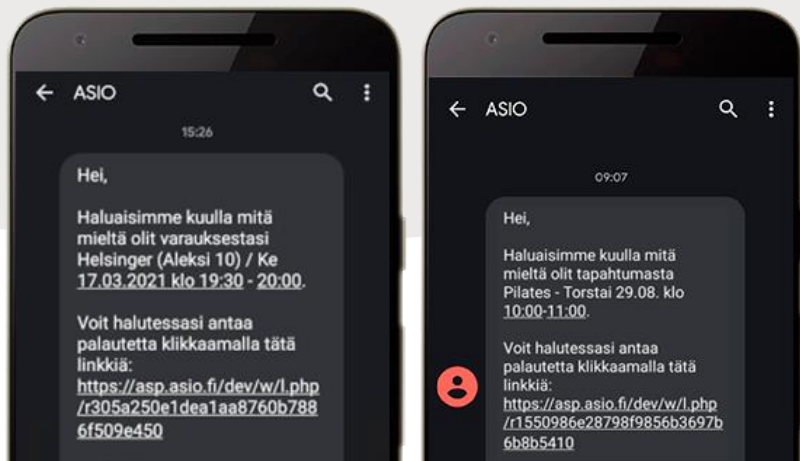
ASIO

15:26

Hei,

Haluaisimme kuulla mitä mieltä olit varauksestasi Helsinger (Aleksi 10) / Ke 17.03.2021 klo 19:30 - 20:00.

Voit halutessasi antaa palautetta klikkaamalla tätä linkkiä:
https://asp.asio.fi/dev/w/l.php/r305a250e1dea1aa8760b7886f509e450

ASIO

09:07

Hei,

Haluaisimme kuulla mitä mieltä olit tapahtumasta Pilates - Torstai 29.08. klo 10:00-11:00.

Voit halutessasi antaa palautetta klikkaamalla tätä linkkiä:
https://asp.asio.fi/dev/w/l.php/r1550986e28798f9856b3697b6b8b5410